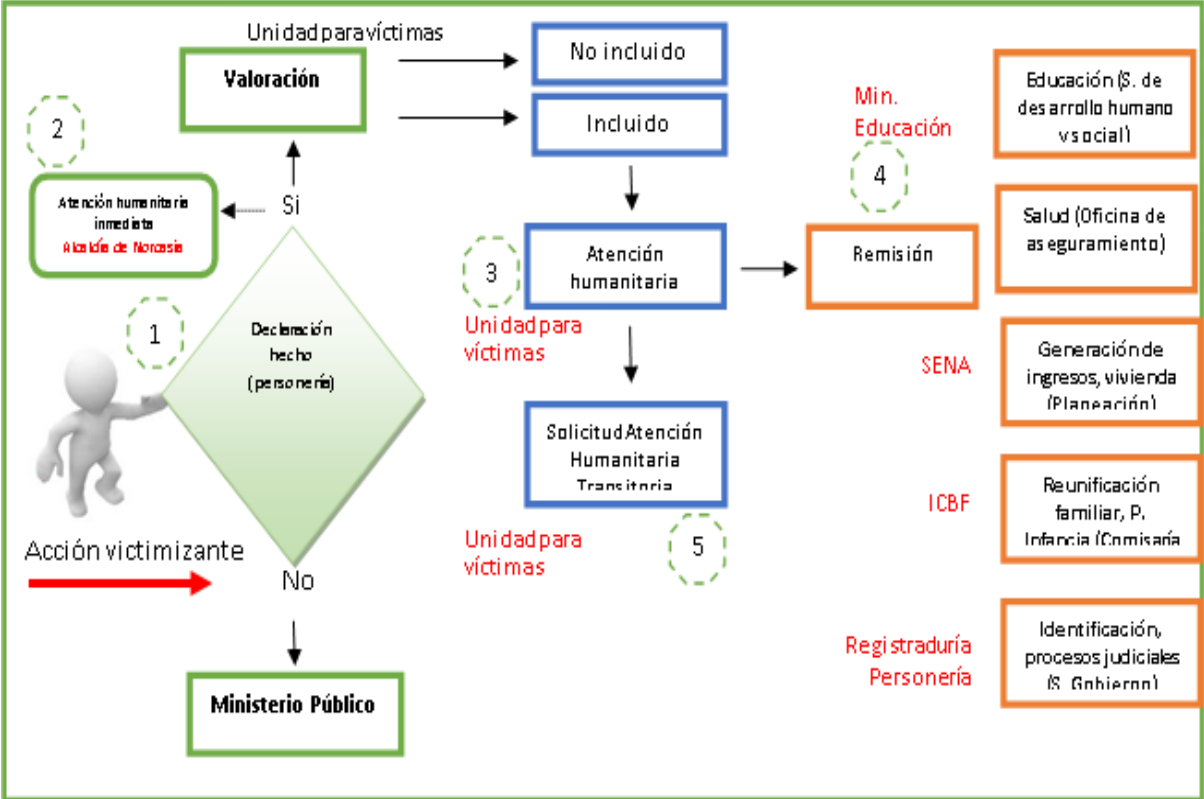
Unidad para víctimas

Valoración

No incluido

Incluido

2

Atención humanitaria inmediata
Alcaldía de Norcasia

Si

1

Declaración hecho (personería)

Acción victimizante

No

Ministerio Público

3

Atención humanitaria

Unidad para víctimas

Solicitud Atención Humanitaria Transitoria

Unidad para víctimas

5

Remisión

Min. Educación

4

Educación (S. de desarrollo humano y social)

Salud (Oficina de aseguramiento)

SENA

Generación de ingresos, vivienda (Planeación)

ICBF

Reunificación familiar, P. Infancia (Comisaría

Registraduría
Personería

Identificación, procesos judiciales (S. Gobierno)